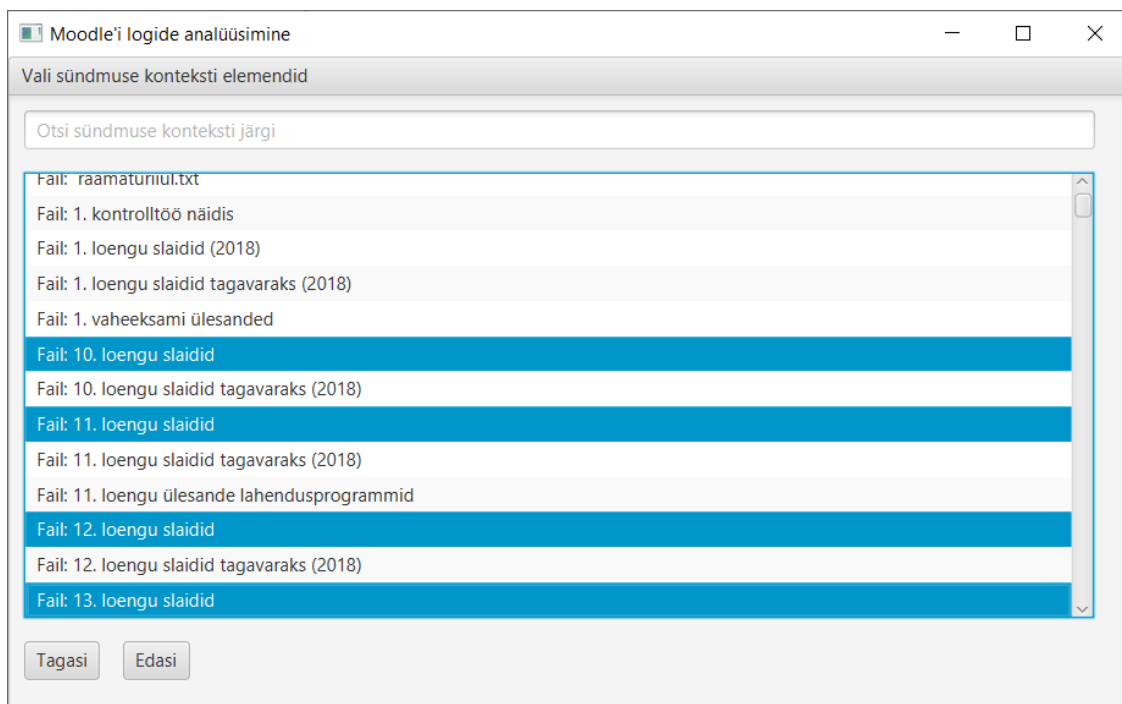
Moodle'i logide analüüsimine

Vali sündmuse konteksti elemendid

Otsi sündmuse konteksti järgi

Fail: raamaturiiul.txt
Fail: 1. kontrolltöö näidis
Fail: 1. loengu slaidid (2018)
Fail: 1. loengu slaidid tagavaraks (2018)
Fail: 1. vaheeksami ülesanded
Fail: 10. loengu slaidid
Fail: 10. loengu slaidid tagavaraks (2018)
Fail: 11. loengu slaidid
Fail: 11. loengu slaidid tagavaraks (2018)
Fail: 11. loengu ülesande lahendusprogrammid
Fail: 12. loengu slaidid
Fail: 12. loengu slaidid tagavaraks (2018)
Fail: 13. loengu slaidid

Tagasi Edasi